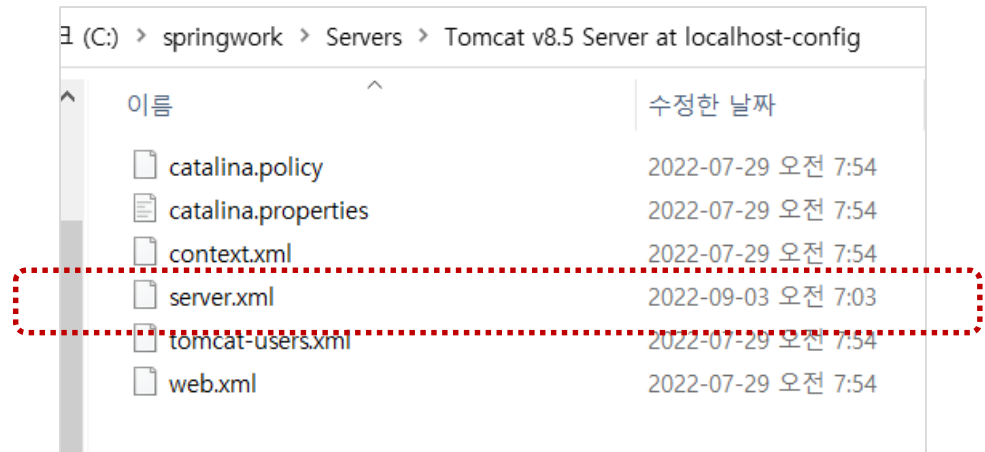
크 (C:) › springwork › Servers › Tomcat v8.5 Server at localhost-config

| 이름 | 수정한 날짜 |
|---|---|
| catalina.policy | 2022-07-29 오전 7:54 |
| catalina.properties | 2022-07-29 오전 7:54 |
| context.xml | 2022-07-29 오전 7:54 |
| server.xml | 2022-09-03 오전 7:03 |
| tomcat-users.xml | 2022-07-29 오전 7:54 |
| web.xml | 2022-07-29 오전 7:54 |